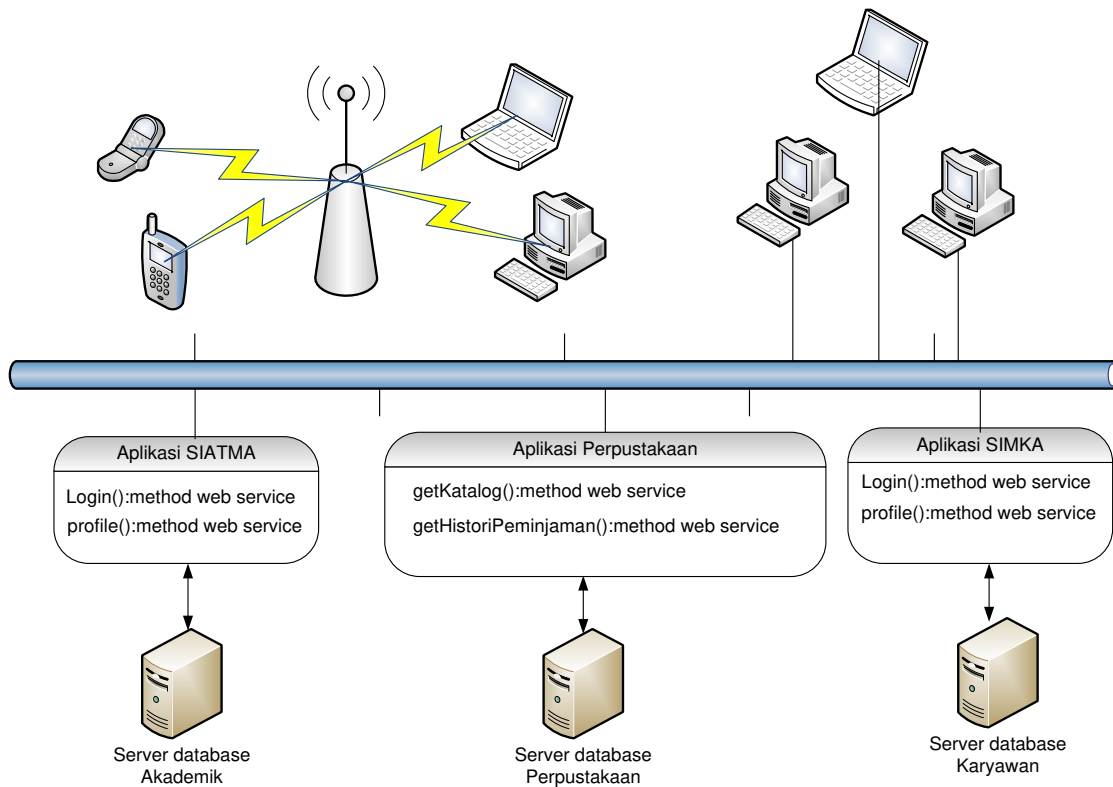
Aplikasi SIATMA

Login():method web service
profile():method web service

Aplikasi Perpustakaan

getKatalog():method web service
getHistoriPeminjaman():method web service

Aplikasi SIMKA

Login():method web service
profile():method web service

Server database Akademik

Server database Perpustakaan

Server database Karyawan